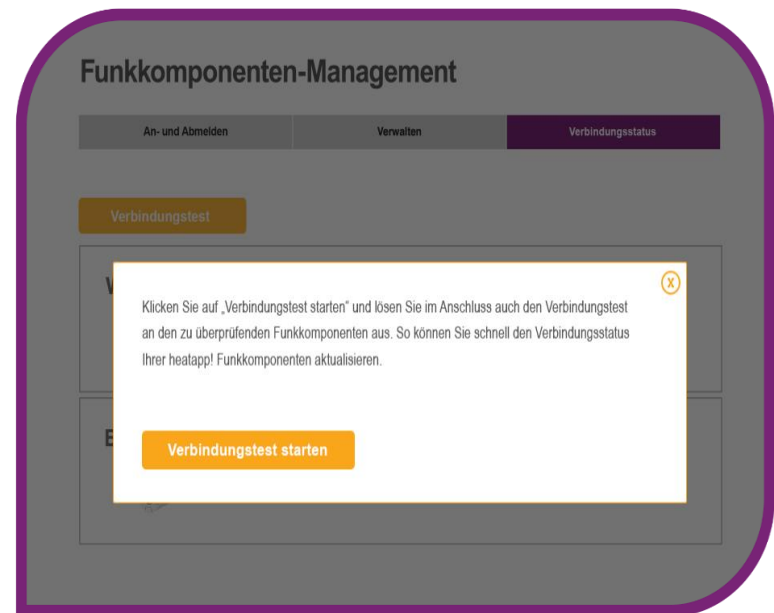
Funkkomponenten-Management

An- und Abmelden | Verwalten | Verbindungsstatus

Verbindungstest

V

E

Klicken Sie auf „Verbindungstest starten“ und lösen Sie im Anschluss auch den Verbindungstest an den zu überprüfenden Funkkomponenten aus. So können Sie schnell den Verbindungsstatus Ihrer heatapp! Funkkomponenten aktualisieren.

Verbindungstest starten